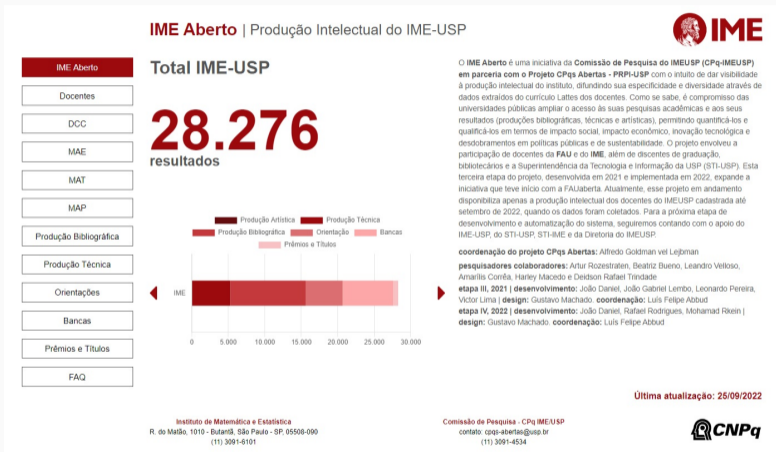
IME Aberto | Produção Intelectual do IME-USP

IME

IME Aberto
Docentes
DCC
MAE
MAT
MAP
Produção Bibliográfica
Produção Técnica
Orientações
Bancas
Prêmios e Títulos
FAQ

Total IME-USP

28.276
resultados

Produção Artística
Produção Técnica
Produção Bibliográfica
Orientação
Bancas
Prêmios e Títulos

IME

0 5.000 10.000 15.000 20.000 25.000 30.000

O IME Aberto é uma iniciativa da Comissão de Pesquisa do IMEUSP (CPq-IMEUSP) em parceria com o Projeto CPqs Abertas - PRPI-USP com o intuito de dar visibilidade à produção intelectual do instituto, difundindo sua especificidade e diversidade através de dados extraídos do currículo Lattes dos docentes. Como se sabe, é compromisso das universidades públicas ampliar o acesso às suas pesquisas acadêmicas e aos seus resultados (produções bibliográficas, técnicas e artísticas), permitindo quantificá-los e qualificá-los em termos de impacto social, impacto econômico, inovação tecnológica e desdobramentos em políticas públicas e de sustentabilidade. O projeto envolveu a participação de docentes da FAU e do IME, além de discentes de graduação, bibliotecários e a Superintendência da Tecnologia e Informação da USP (STI-USP). Esta terceira etapa do projeto, desenvolvida em 2021 e implementada em 2022, expande a iniciativa que teve início com a FAUaberta. Atualmente, esse projeto em andamento disponibiliza apenas a produção intelectual dos docentes do IMEUSP cadastrada até setembro de 2022, quando os dados foram coletados. Para a próxima etapa de desenvolvimento e automatização do sistema, seguiremos contando com o apoio do IME-USP, do STI-USP, STI-IME e da Diretoria do IMEUSP.

coordenação do projeto CPqs Abertas: Alfredo Goldman vel Lejbman
pesquisadores colaboradores: Artur Rozestraten, Beatriz Bueno, Leandro Velloso, Amarilis Corrêa, Harley Macedo e Deidson Rafael Trindade
etapa III, 2021 | desenvolvimento: João Daniel, João Gabriel Lembo, Leonardo Pereira, Victor Lima | design: Gustavo Machado, coordenação: Luís Felipe Abbud
etapa IV, 2022 | desenvolvimento: João Daniel, Rafael Rodrigues, Mohamad Rkein | design: Gustavo Machado, coordenação: Luís Felipe Abbud

Última atualização: 25/09/2022

Instituto de Matemática e Estatística
R. do Matão, 1010 - Butantã, São Paulo - SP, 05508-090
(11) 3091-6101

Comissão de Pesquisa - CPq IME/USP
contato: cpq-abertas@usp.br
(11) 3091-4534

CNPq